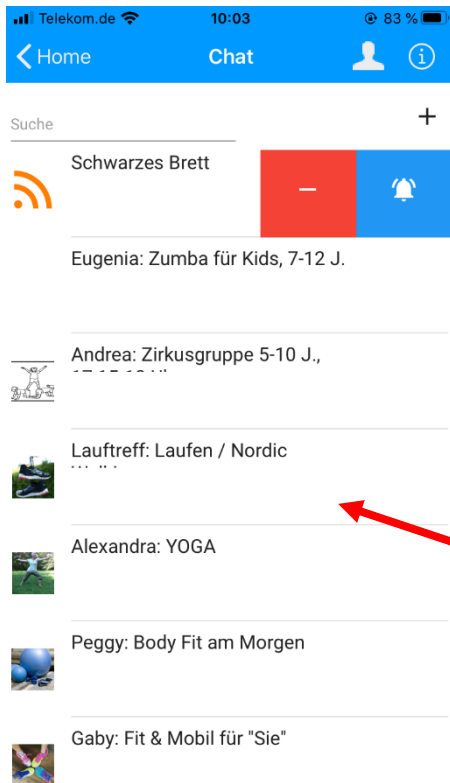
Telekom.de 10:03 83 %

Home Chat

Suche +

Schwarzes Brett

−

Eugenia: Zumba für Kids, 7-12 J.

Andrea: Zirkusgruppe 5-10 J., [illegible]

Lauftreff: Laufen / Nordic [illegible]

Alexandra: YOGA

Peggy: Body Fit am Morgen

Gaby: Fit & Mobil für "Sie"